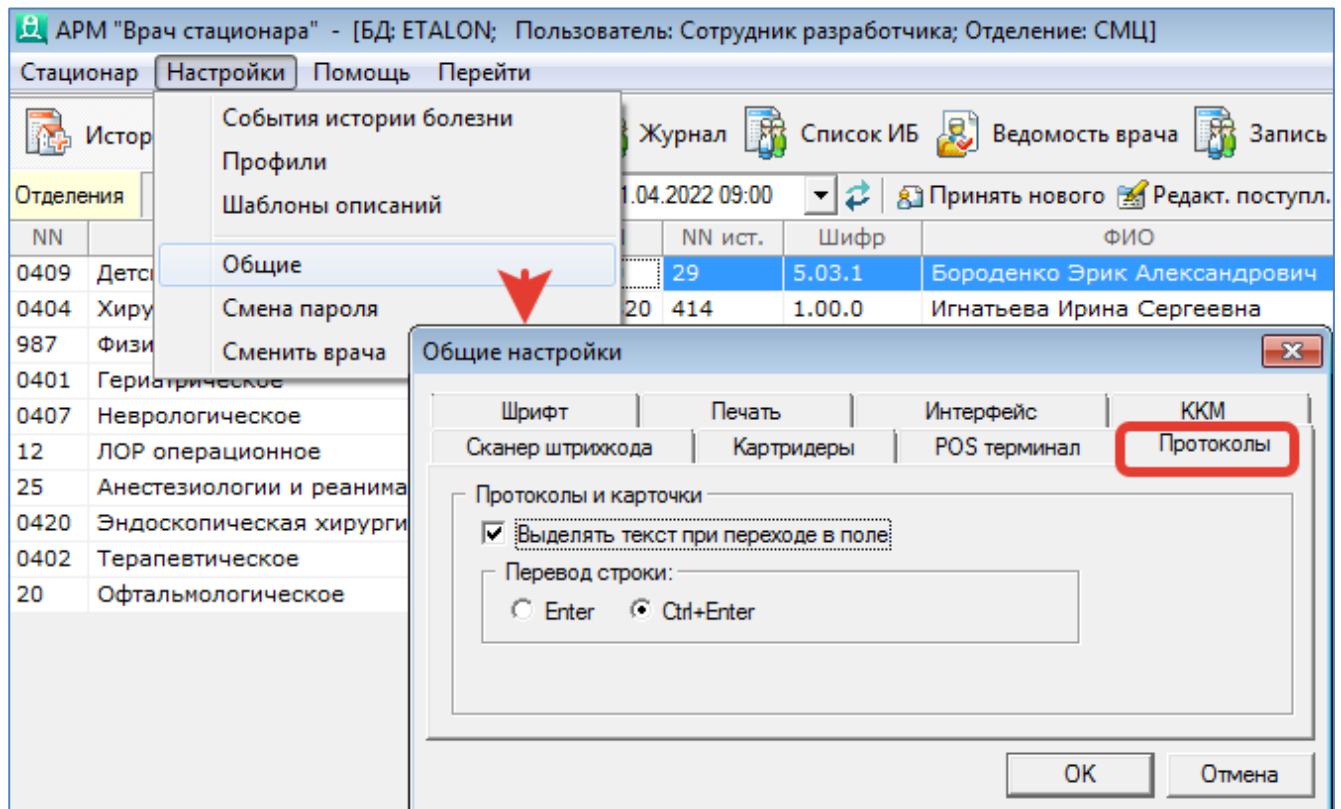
АРМ "Врач стационара" - [БД: ETALON; Пользователь: Сотрудник разработчика; Отделение: СМЦ]

Стационар Настройки Помощь Перейти

Истор

События истории болезни
Профили
Шаблоны описаний
Общие
Смена пароля
Сменить врача

Журнал Список ИБ Ведомость врача Запись

Отделения

1.04.2022 09:00

Принять нового Редакт. поступл.

| NN | | | NN ист. | Шифр | ФИО |
|---|---|---|---|---|---|
| 0409 | Детс | | 29 | 5.03.1 | Бороденко Эрик Александрович |
| 0404 | Хиру | 20 | 414 | 1.00.0 | Игнатьева Ирина Сергеевна |
| 987 | Физи | | | | |
| 0401 | Гериатрическое | | | | |
| 0407 | Неврологическое | | | | |
| 12 | ЛОР операционное | | | | |
| 25 | Анестезиологии и реанима | | | | |
| 0420 | Эндоскопическая хирурги | | | | |
| 0402 | Терапевтическое | | | | |
| 20 | Офтальмологическое | | | | |

Общие настройки

Шрифт Печать Интерфейс ККМ
Сканер штрихкода Картридеры POS терминал Протоколы

Протоколы и карточки
Выделять текст при переходе в поле
Перевод строки:
Enter Ctrl+Enter

OK Отмена